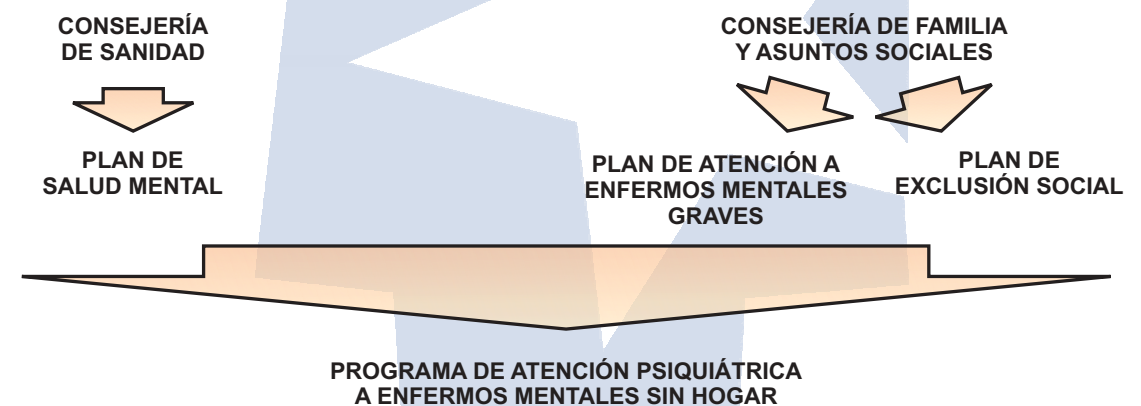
CONSEJERÍA DE SANIDAD

CONSEJERÍA DE FAMILIA Y ASUNTOS SOCIALES

PLAN DE SALUD MENTAL

PLAN DE ATENCIÓN A ENFERMOS MENTALES GRAVES

PLAN DE EXCLUSIÓN SOCIAL

PROGRAMA DE ATENCIÓN PSIQUIÁTRICA A ENFERMOS MENTALES SIN HOGAR